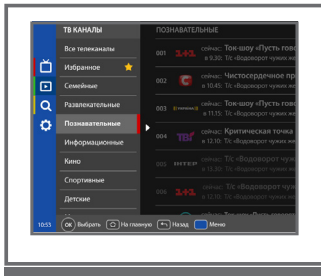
ТВ КАНАЛЫ
Все телеканалы
Избранное
Семейные
Развлекательные
Познавательные
Информационные
Кино
Спортивные
Детские

ПОЗНАВАТЕЛЬНЫЕ
001 сейчас: Ток-шоу «Пусть гово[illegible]
в 8:30: Т/с «Водоворот чужих же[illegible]
002 сейчас: Чистосердечное пр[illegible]
в 10:45: Т/с «Водоворот чужих же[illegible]
003 сейчас: Ток-шоу «Пусть гово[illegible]
в 11:15: Т/с «Водоворот чужих же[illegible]
004 сейчас: Критическая точка
в 12:10: Т/с «Водоворот чужих же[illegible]
005 ИНТЕР сейчас: Т/с «Водоворот чужих ж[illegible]
в 12:10: Т/с «Водоворот чужих же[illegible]
006 сейчас: Т/с «Водоворот чужих ж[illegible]
в 12:10: Т/с «Водоворот чужих же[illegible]

10:53 OK Выбрать На главную Назад Меню